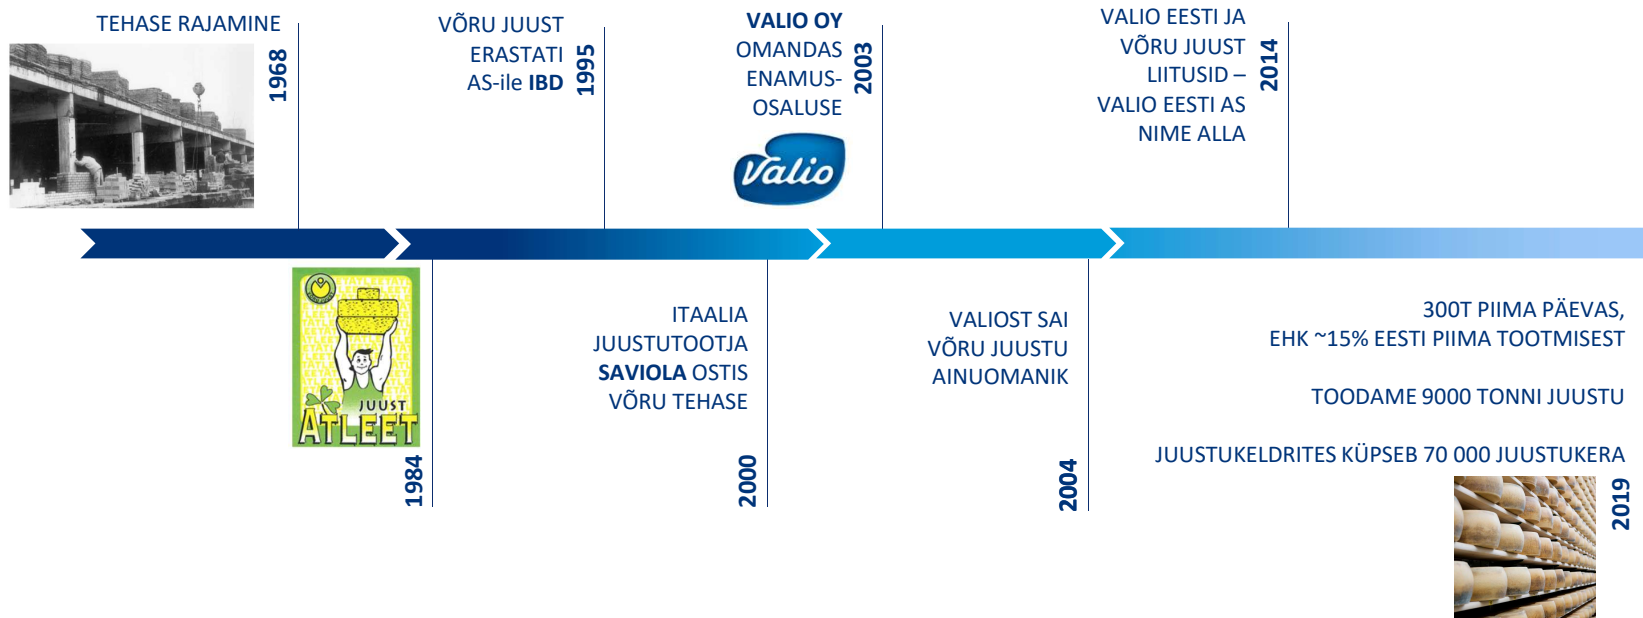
TEHASE RAJAMINE

1968

VÕRU JUUST ERASTATI AS-ile IBD

1995

VALIO OY OMANDAS ENAMUSOSALUSE

2003

Valio

VALIO EESTI JA VÕRU JUUST LIITUSID – VALIO EESTI AS NIME ALLA

2014

JUUST ATLEET

1984

ITAALIA JUUSTUTOOTJA SAVIOLA OSTIS VÕRU TEHASE

2000

VALIOST SAI VÕRU JUUSTU AINUOMANIK

2004

300T PIIMA PÄEVAS, EHK ~15% EESTI PIIMA TOOTMISEST

TOODAME 9000 TONNI JUUSTU

JUUSTUKELDRITES KÜPSEB 70 000 JUUSTUKERA

2019